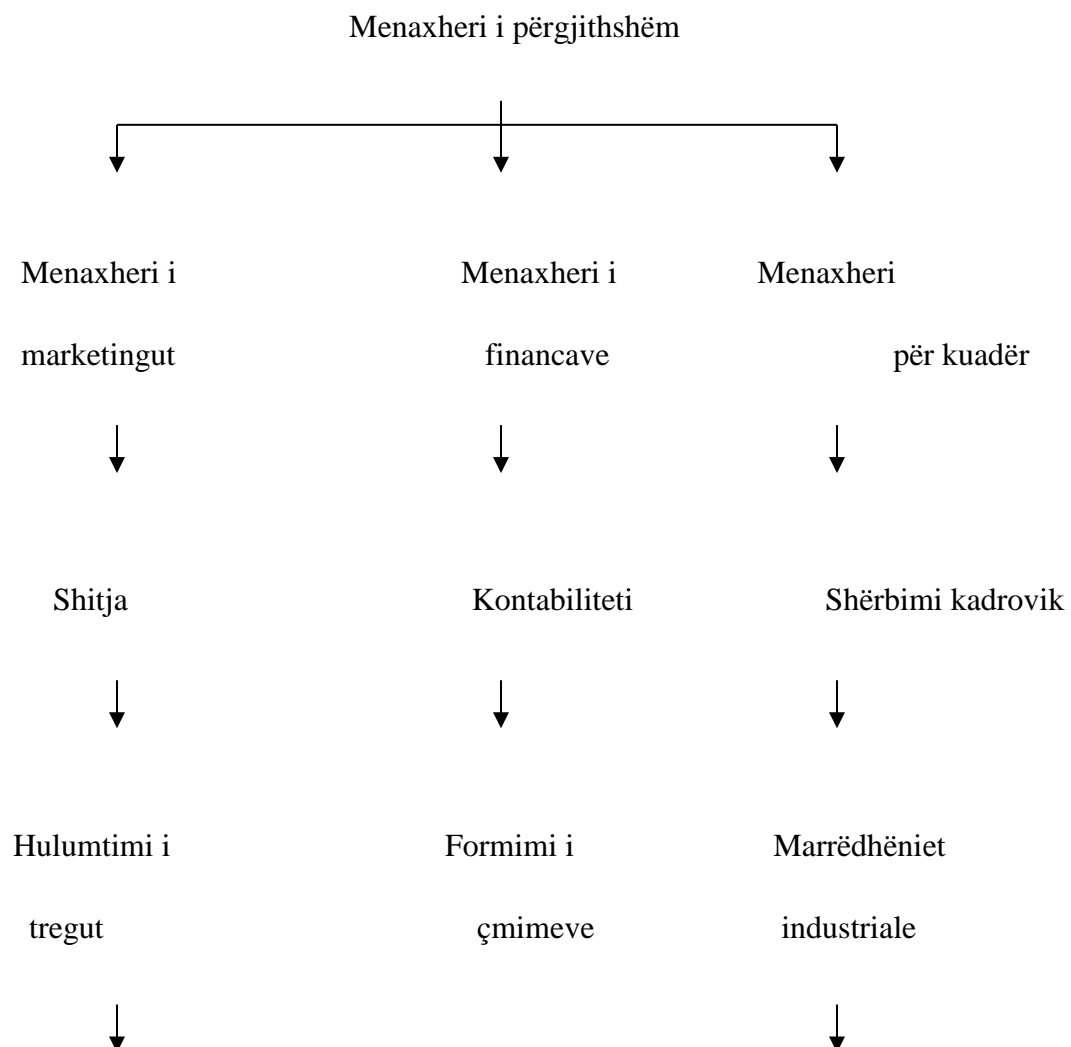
Menaxheri i përgjithshëm

Menaxheri i marketingut

Shitja

Hulumtimi i tregut

Menaxheri i financave

Kontabiliteti

Formimi i çmimeve

Menaxheri për kuadër

Shërbimi kadrovik

Marrëdhëniet industriale